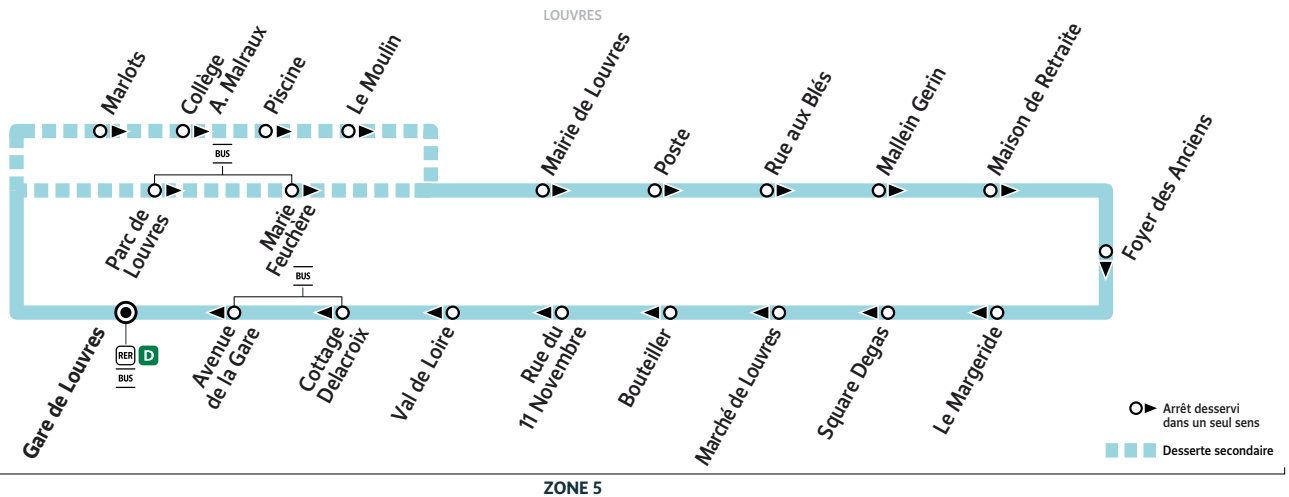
LOUVRES

Marlots
Collège A. Malraux
Piscine
Le Moulin
BUS
Parc de Louvres
Marie Feuchère
Mairie de Louvres
Poste
Rue aux Blés
Mallein Gerin
Maison de Retraite
Foyer des Anciens
BUS
Gare de Louvres
RER D
BUS
Avenue de la Gare
Cottage Delacroix
Val de Loire
Rue du 11 Novembre
Bouteiller
Marché de Louvres
Square Degas
Le Margeride

Arrêt desservi dans un seul sens
Desserte secondaire

ZONE 5